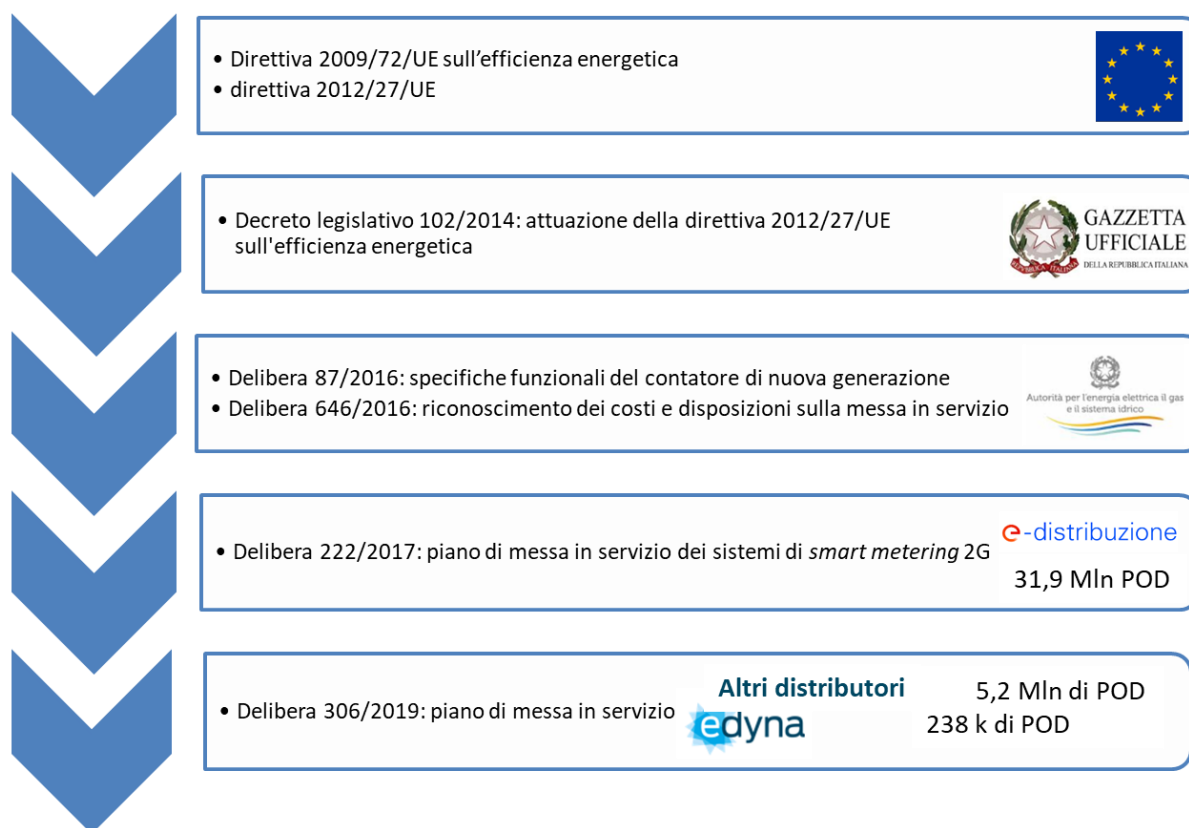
• Direttiva 2009/72/UE sull'efficienza energetica
• direttiva 2012/27/UE

• Decreto legislativo 102/2014: attuazione della direttiva 2012/27/UE sull'efficienza energetica

GAZZETTA UFFICIALE DELLA REPUBBLICA ITALIANA

REPUBBLICA ITALIANA

• Delibera 87/2016: specifiche funzionali del contatore di nuova generazione
• Delibera 646/2016: riconoscimento dei costi e disposizioni sulla messa in servizio

Autorità per l'energia elettrica il gas e il sistema idrico

• Delibera 222/2017: piano di messa in servizio dei sistemi di *smart metering* 2G

e-distribuzione

31,9 Mln POD

• Delibera 306/2019: piano di messa in servizio

Altri distributori

5,2 Mln di POD

edyna

238 k di POD